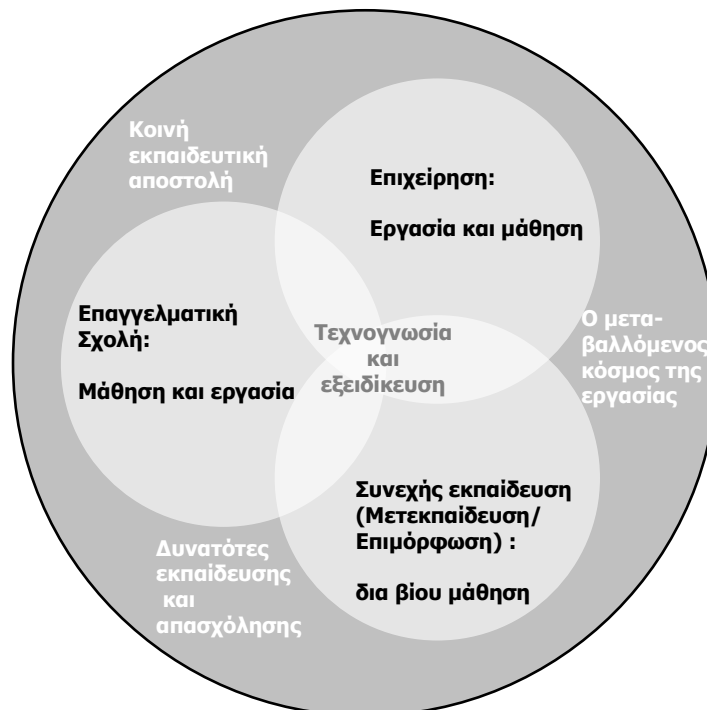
Κοινή εκπαιδευτική αποστολή

Επιχείρηση:

Εργασία και μάθηση

Επαγγελματική Σχολή:

Μάθηση και εργασία

Τεχνογνωσία και εξειδίκευση

Ο μεταβαλλόμενος κόσμος της εργασίας

Συνεχής εκπαίδευση (Μετεκπαίδευση/ Επιμόρφωση) :

δια βίου μάθηση

Δυνατότες εκπαίδευσης και απασχόλησης